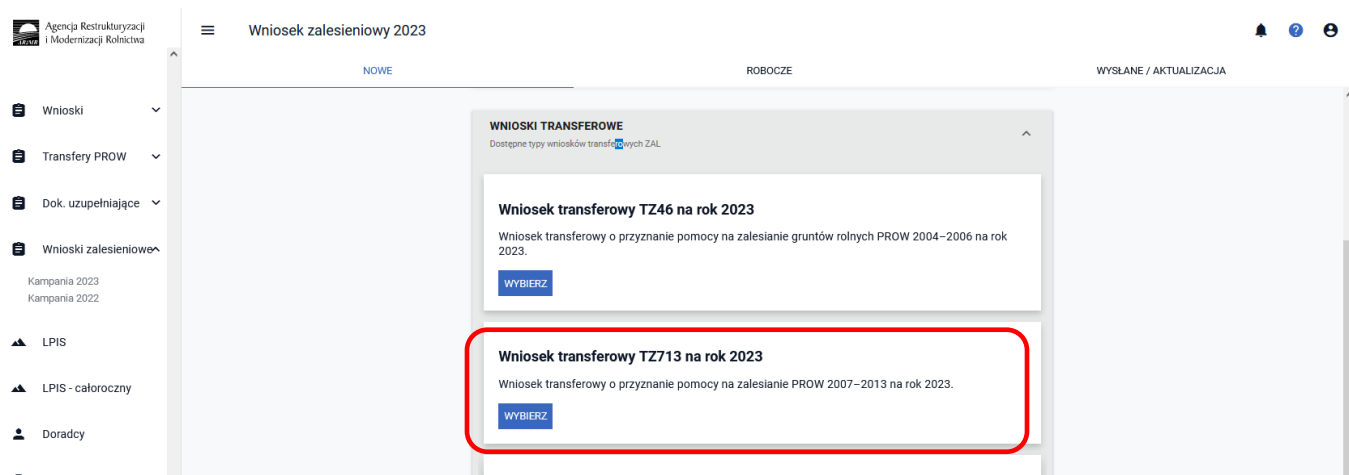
Agencja Restrukturyzacji i Modernizacji Rolnictwa

Wniosek zalesieniowy 2023

NOWE

ROBOCZE

WYSŁANE / AKTUALIZACJA

Wnioski

Transfery PROW

Dok. uzupełniające

Wnioski zalesieniowe

Kampania 2023
Kampania 2022

LPIS

LPIS - całoroczny

Doradcy

WNIOSKI TRANSFEROWE

Dostępne typy wniosków transferowych ZAL

Wniosek transferowy TZ46 na rok 2023

Wniosek transferowy o przyznanie pomocy na zalesianie gruntów rolnych PROW 2004–2006 na rok 2023.

WYBIERZ

Wniosek transferowy TZ713 na rok 2023

Wniosek transferowy o przyznanie pomocy na zalesianie PROW 2007–2013 na rok 2023.

WYBIERZ